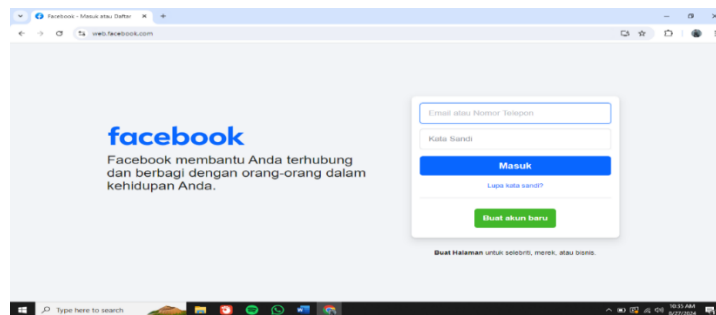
Facebook - Masuk atau Daftar
web.facebook.com

facebook

Facebook membantu Anda terhubung dan berbagi dengan orang-orang dalam kehidupan Anda.

Email atau Nomor Telepon
Kata Sandi
Masuk
Lupa kata sandi?
Buat akun baru

Buat Halaman untuk selebriti, merek, atau bisnis.

Type here to search
10:35 AM
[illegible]